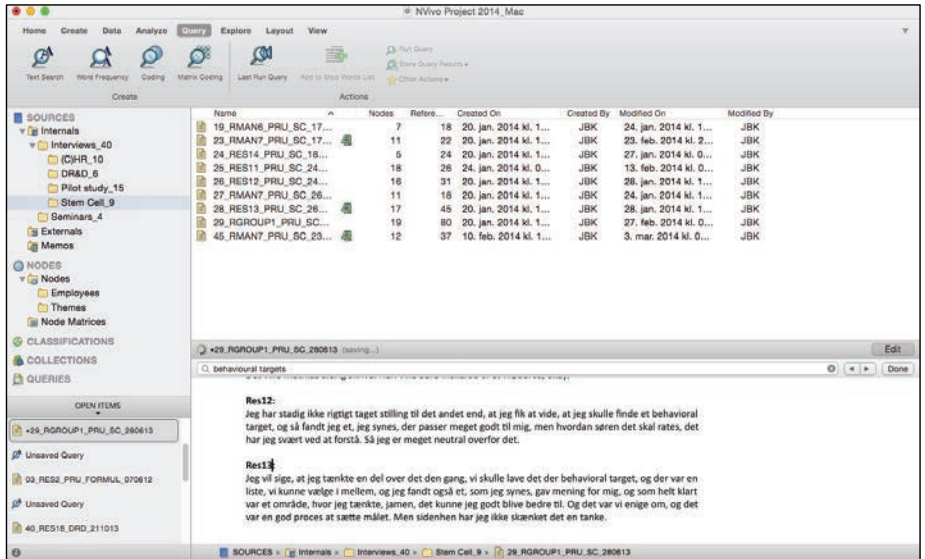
NVivo Project 2014_Mac

Home Create Data Analyze Query Explore Layout View

Text Search Word Frequency Coding Matrix Coding Last Run Query Add to Stop Words List Run Query Store Query Results Other Actions

Create Actions

SOURCES
Internals
Interviews_40
(C)HR_10
DR&D_6
Pilot study_15
Stem Cell_9
Seminars_4
Externals
Memos
NODES
Nodes
Employees
Themes
Node Matrices
CLASSIFICATIONS
COLLECTIONS
QUERIES

OPEN ITEMS
•29_RGROUP1_PRU_SC_280613
Unsaved Query
03_RES2_PRU_FORMUL_070612
Unsaved Query
40_RES18_DRD_211013

| Name | Nodes | Refere... | Created On | Created By | Modified On | Modified By |
|---|---|---|---|---|---|---|
| 19_RMAN6_PRU_SC_17... | 7 | 18 | 20. jan. 2014 kl. 1... | JBK | 24. jan. 2014 kl. 1... | JBK |
| 23_RMAN7_PRU_SC_17... | 11 | 22 | 20. jan. 2014 kl. 1... | JBK | 23. feb. 2014 kl. 2... | JBK |
| 24_RES14_PRU_SC_18... | 5 | 24 | 20. jan. 2014 kl. 1... | JBK | 27. jan. 2014 kl. 0... | JBK |
| 25_RES11_PRU_SC_24... | 18 | 26 | 24. jan. 2014 kl. 0... | JBK | 13. feb. 2014 kl. 0... | JBK |
| 26_RES12_PRU_SC_24... | 16 | 31 | 20. jan. 2014 kl. 1... | JBK | 28. jan. 2014 kl. 1... | JBK |
| 27_RMAN7_PRU_SC_26... | 11 | 18 | 20. jan. 2014 kl. 1... | JBK | 24. jan. 2014 kl. 1... | JBK |
| 28_RES13_PRU_SC_26... | 17 | 45 | 20. jan. 2014 kl. 1... | JBK | 28. jan. 2014 kl. 1... | JBK |
| 29_RGROUP1_PRU_SC... | 19 | 80 | 20. jan. 2014 kl. 1... | JBK | 27. feb. 2014 kl. 0... | JBK |
| 45_RMAN7_PRU_SC_23... | 12 | 37 | 10. feb. 2014 kl. 1... | JBK | 3. mar. 2014 kl. 0... | JBK |

•29_RGROUP1_PRU_SC_280613 (saving...)
Edit
behavioural targets
Done

Res12:
Jeg har stadig ikke rigtigt taget stilling til det andet end, at jeg fik at vide, at jeg skulle finde et behavioral target, og så fandt jeg et, jeg synes, der passer meget godt til mig, men hvordan søren det skal rates, det har jeg svært ved at forstå. Så jeg er meget neutral overfor det.

Res13:
Jeg vil sige, at jeg tænkte en del over det den gang, vi skulle lave det der behavioral target, og der var en liste, vi kunne vælge i mellem, og jeg fandt også et, som jeg synes, gav mening for mig, og som helt klart var et område, hvor jeg tænkte, jamen, det kunne jeg godt blive bedre til. Og det var vi enige om, og det var en god proces at sætte målet. Men sidenhen har jeg ikke skænket det en tanke.

SOURCES › Internals › Interviews_40 › Stem Cell_9 › 29_RGROUP1_PRU_SC_280613